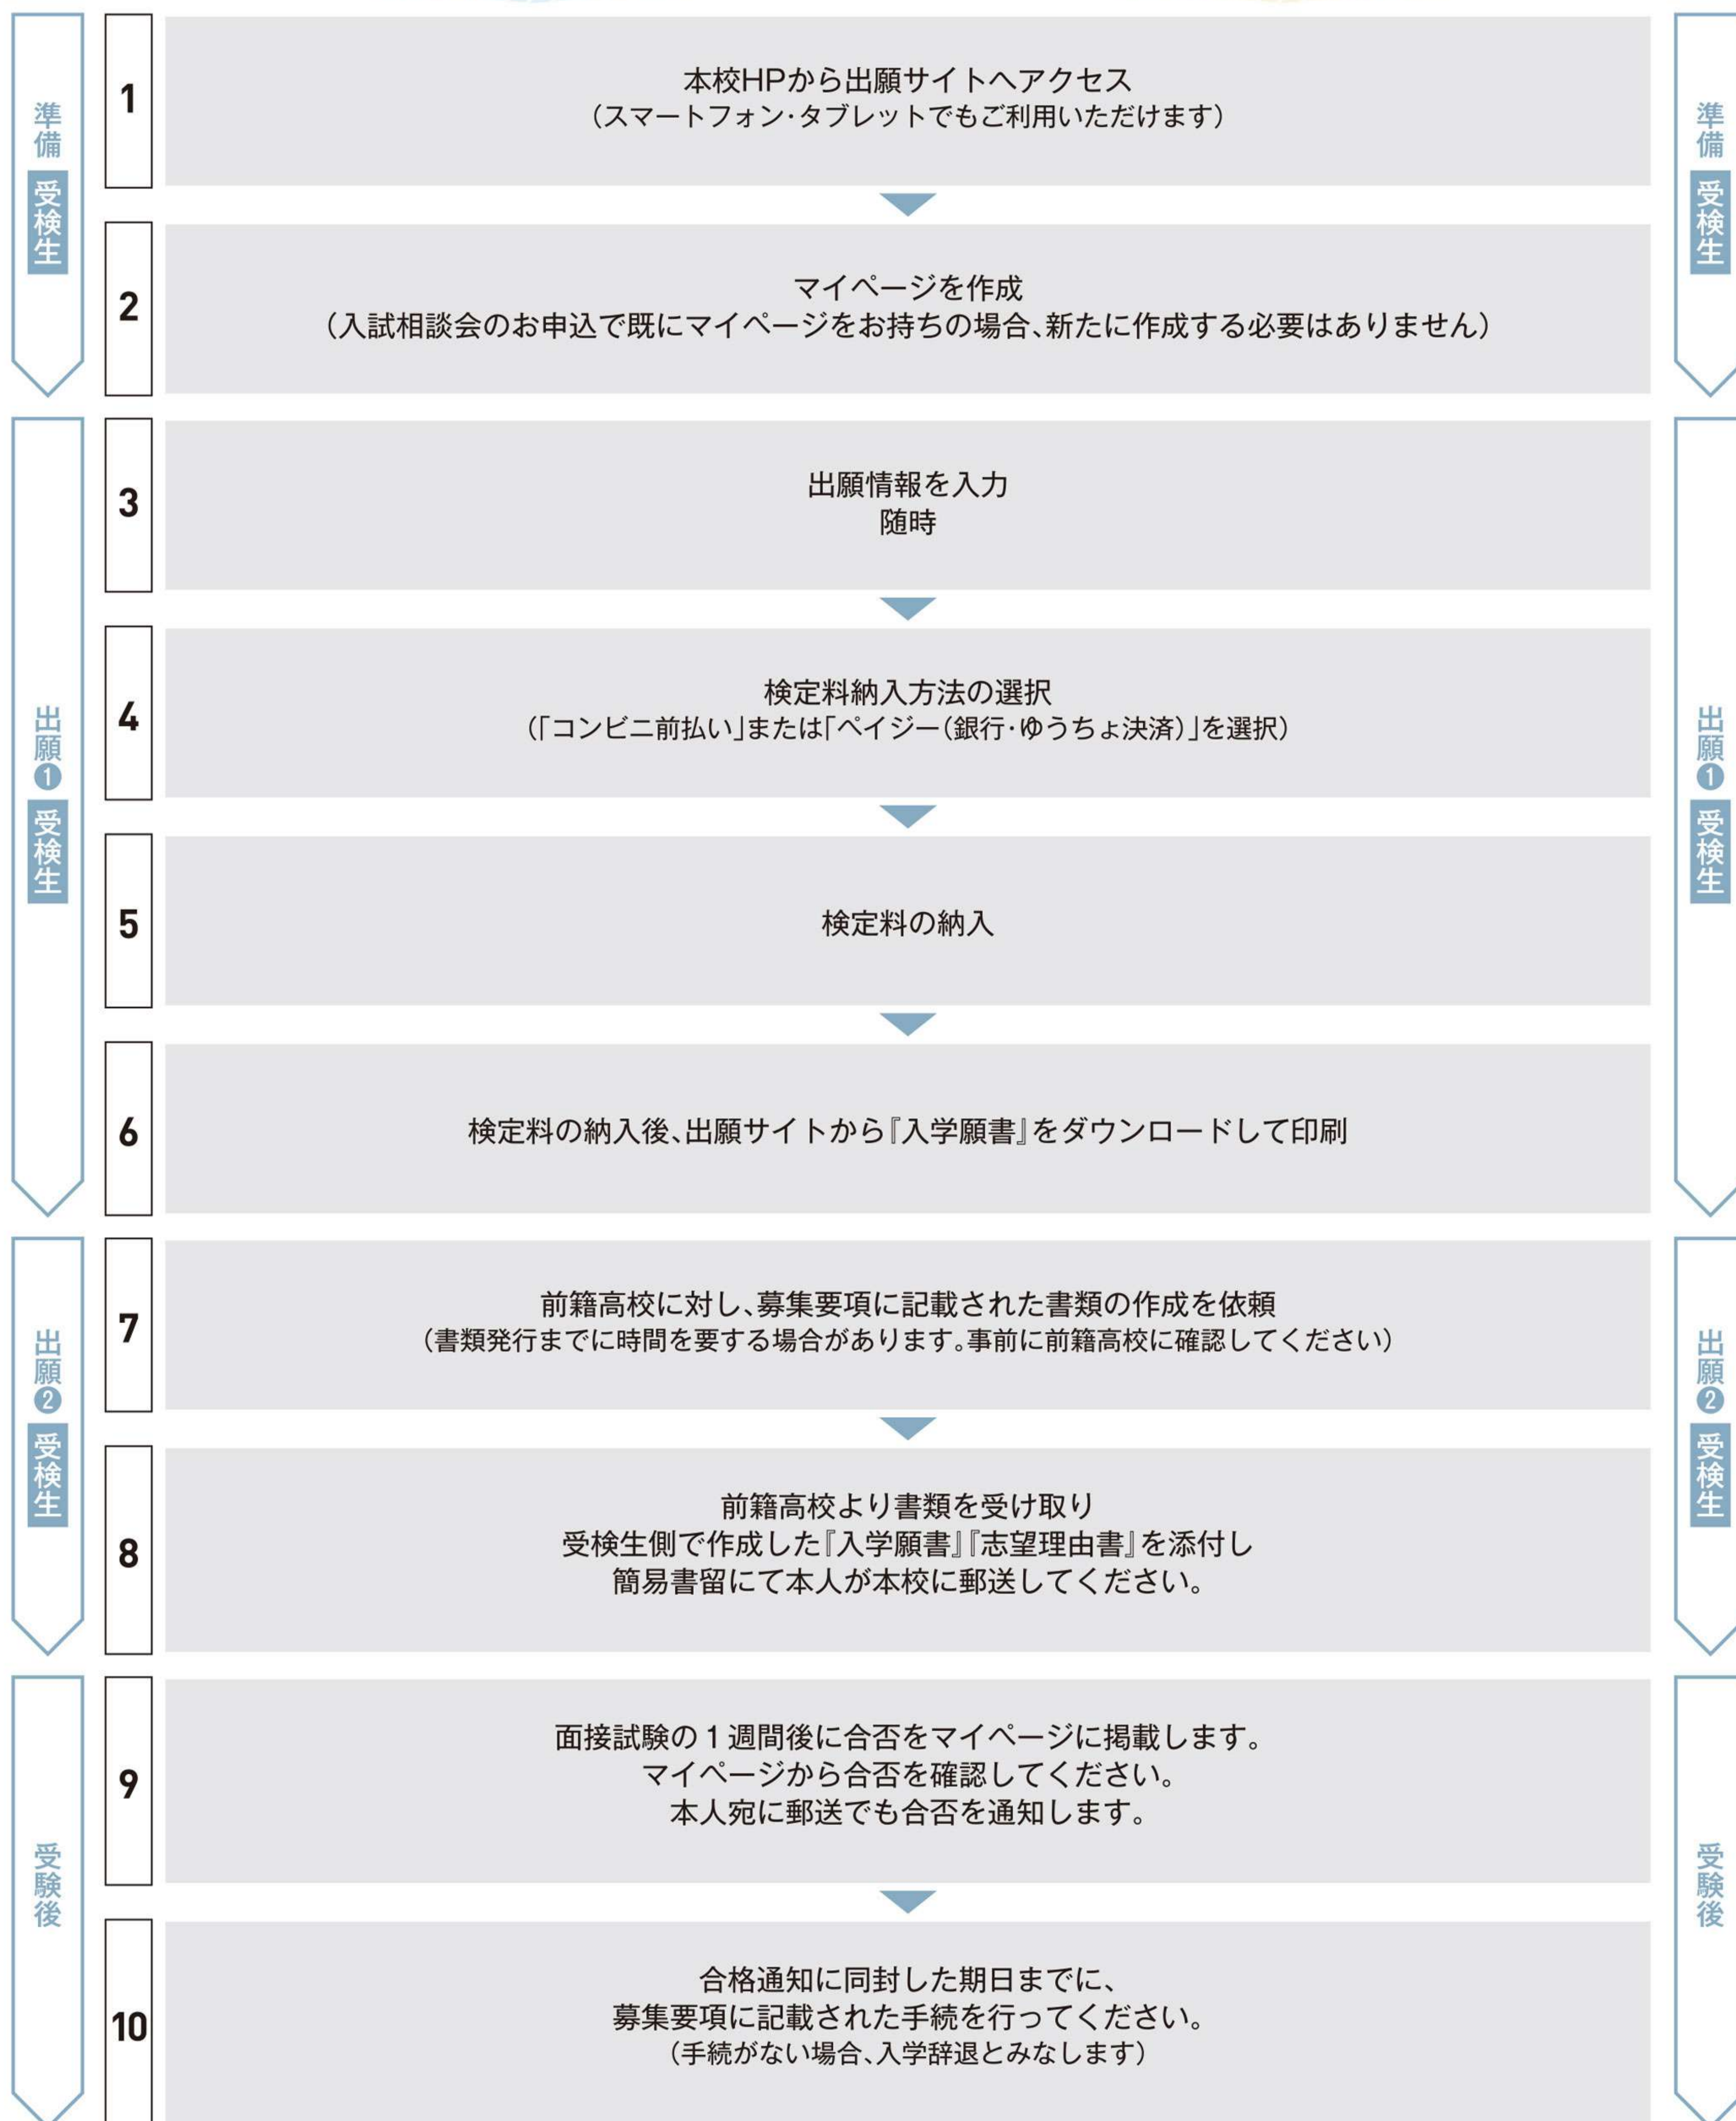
準備
受検生

1
本校HPから出願サイトへアクセス
(スマートフォン・タブレットでもご利用いただけます)

2
マイページを作成
(入試相談会のお申込で既にマイページをお持ちの場合、新たに作成する必要はありません)

準備
受検生

出願①
受検生

3
出願情報を入力
随時

4
検定料納入方法の選択
(「コンビニ前払い」または「ペイジー(銀行・ゆうちょ決済)」を選択)

5
検定料の納入

6
検定料の納入後、出願サイトから『入学願書』をダウンロードして印刷

出願①
受検生

出願②
受検生

7
前籍高校に対し、募集要項に記載された書類の作成を依頼
(書類発行までに時間を要する場合があります。事前に前籍高校に確認してください)

8
前籍高校より書類を受け取り
受検生側で作成した『入学願書』『志望理由書』を添付し
簡易書留にて本人が本校に郵送してください。

出願②
受検生

受験後

9
面接試験の1週間後に合否をマイページに掲載します。
マイページから合否を確認してください。
本人宛に郵送でも合否を通知します。

10
合格通知に同封した期日までに、
募集要項に記載された手続を行ってください。
(手続がない場合、入学辞退とみなします)

受験後